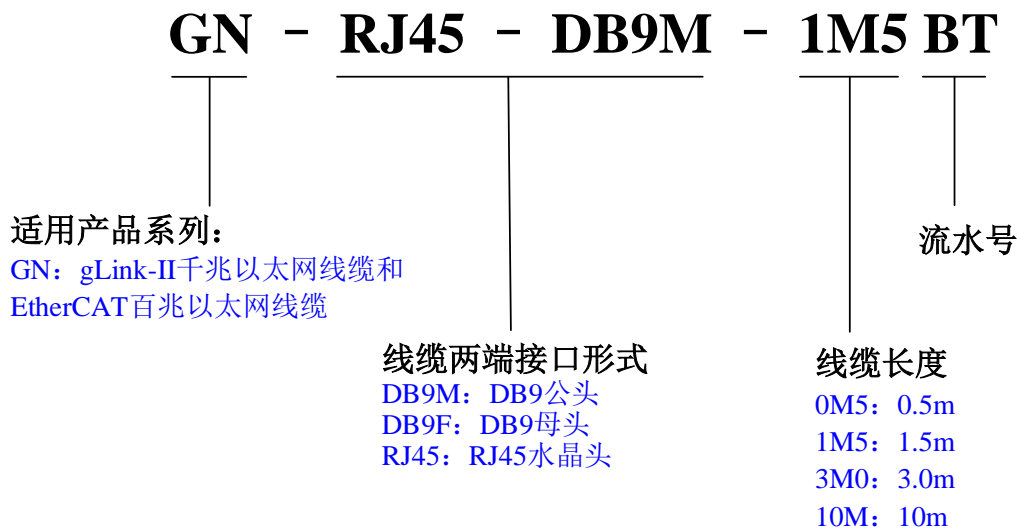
GN - RJ45 - DB9M - 1M5 BT

适用产品系列：
GN：gLink-II千兆以太网线缆和
EtherCAT百兆以太网线缆

线缆两端接口形式
DB9M：DB9公头
DB9F：DB9母头
RJ45：RJ45水晶头

线缆长度
0M5：0.5m
1M5：1.5m
3M0：3.0m
10M：10m

流水号